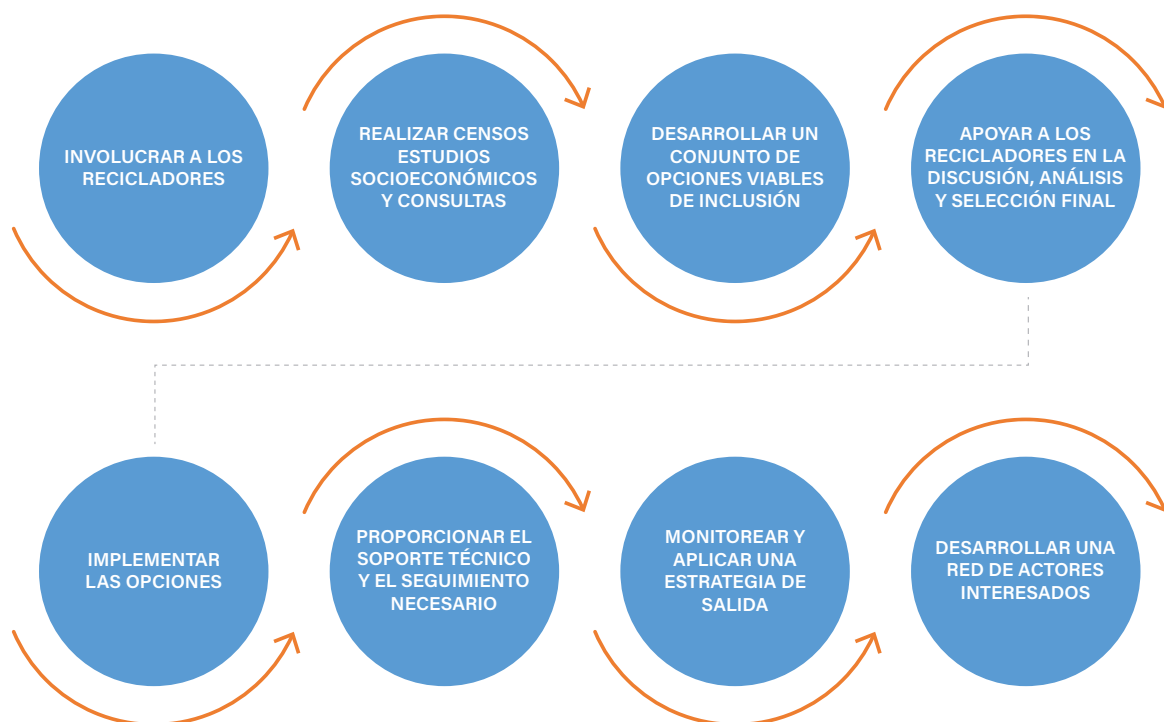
INVOLUCRAR A LOS RECICLADORES

REALIZAR CENSOS ESTUDIOS SOCIOECONÓMICOS Y CONSULTAS

DESARROLLAR UN CONJUNTO DE OPCIONES VIABLES DE INCLUSIÓN

APOYAR A LOS RECICLADORES EN LA DISCUSIÓN, ANÁLISIS Y SELECCIÓN FINAL

IMPLEMENTAR LAS OPCIONES

PROPORCIONAR EL SOPORTE TÉCNICO Y EL SEGUIMIENTO NECESARIO

MONITOREAR Y APLICAR UNA ESTRATEGIA DE SALIDA

DESARROLLAR UNA RED DE ACTORES INTERESADOS